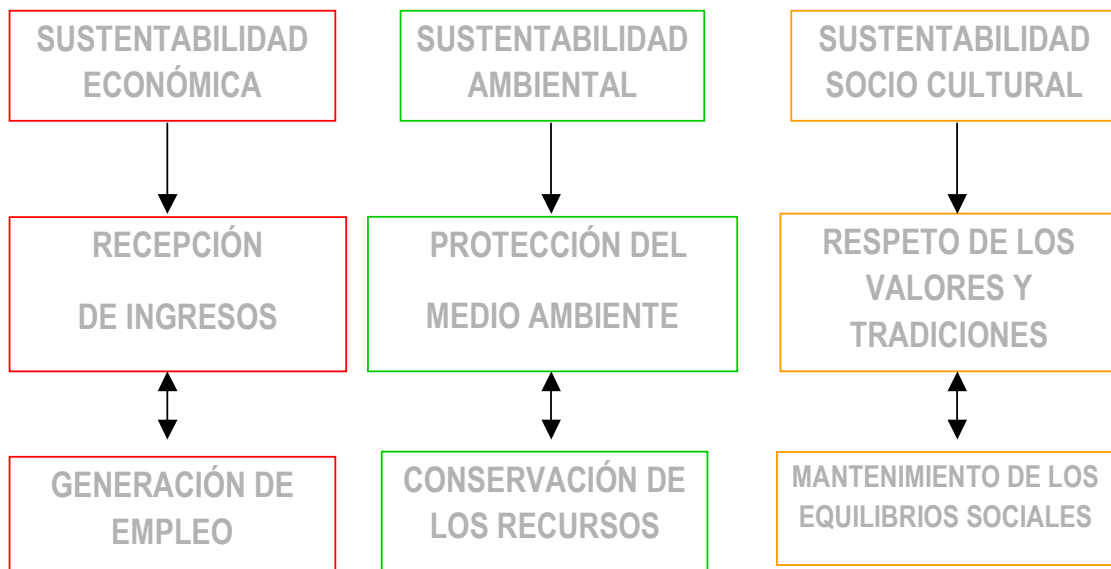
SUSTENTABILIDAD ECONÓMICA

RECEPCIÓN

DE INGRESOS

GENERACIÓN DE EMPLEO

SUSTENTABILIDAD AMBIENTAL

PROTECCIÓN DEL

MEDIO AMBIENTE

CONSERVACIÓN DE LOS RECURSOS

SUSTENTABILIDAD SOCIO CULTURAL

RESPETO DE LOS VALORES Y TRADICIONES

MANTENIMIENTO DE LOS EQUILIBRIOS SOCIALES